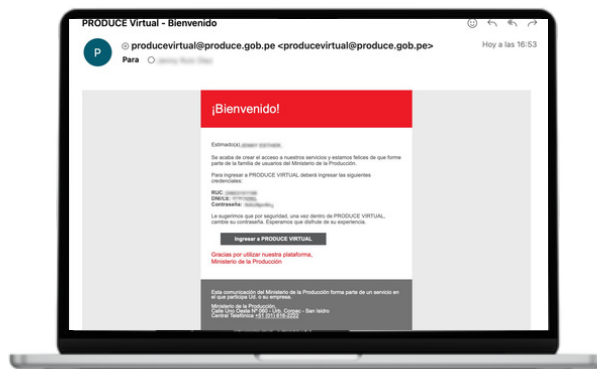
PRODUCE Virtual - Bienvenido

P

producevirtual@produce.gob.pe <producevirtual@produce.gob.pe>

Hoy a las 16:53

Para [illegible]

¡Bienvenido!

Estimado(a) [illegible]

Se acaba de crear el acceso a nuestros servicios y estamos felices de que forme parte de la familia de usuarios del Ministerio de la Producción.

Para ingresar a PRODUCE VIRTUAL deberá ingresar las siguientes credenciales:

RUC: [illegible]
DNI/CE: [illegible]
Contraseña: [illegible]

Le sugerimos que por seguridad, una vez dentro de PRODUCE VIRTUAL, cambie su contraseña. Esperamos que disfrute de su experiencia.

Ingresar a PRODUCE VIRTUAL

Gracias por utilizar nuestra plataforma,
Ministerio de la Producción

Esta comunicación del Ministerio de la Producción forma parte de un servicio en el que participa Ud. o su empresa.

Ministerio de la Producción,
Calle Uno Oeste N° 060 - Urb. Corpac - San Isidro
Central Telefónica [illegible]